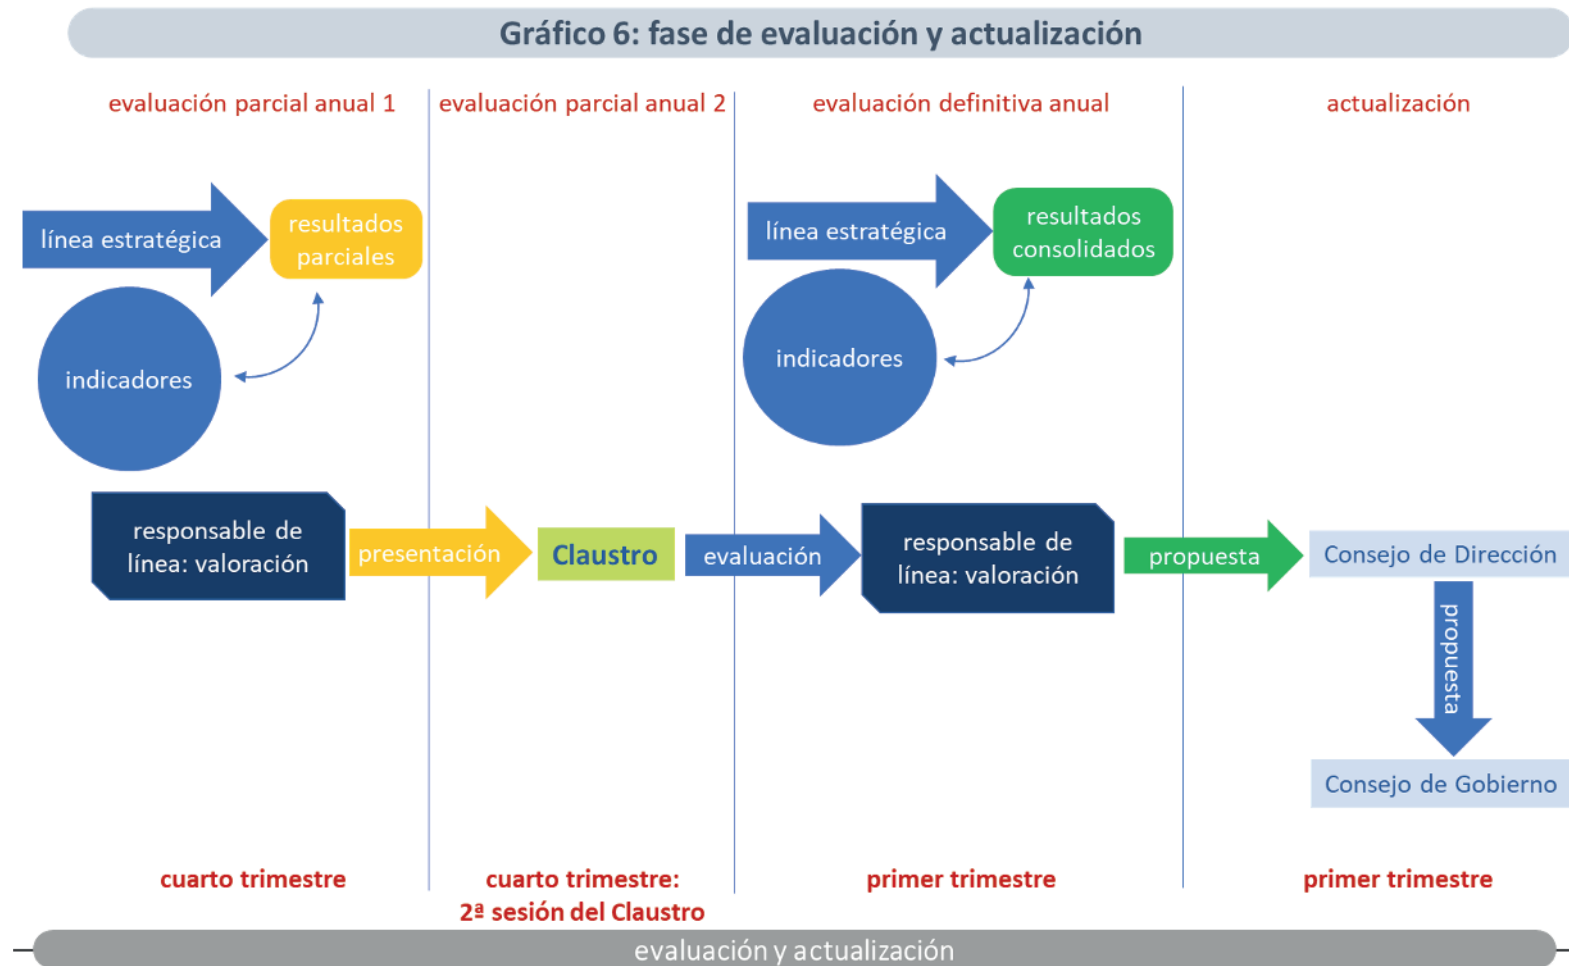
Gráfico 6: fase de evaluación y actualización

evaluación parcial anual 1

evaluación parcial anual 2

evaluación definitiva anual

actualización

línea estratégica

resultados parciales

indicadores

línea estratégica

resultados consolidados

indicadores

responsable de línea: valoración

presentación

Claustro

evaluación

responsable de línea: valoración

propuesta

Consejo de Dirección

propuesta

Consejo de Gobierno

cuarto trimestre

cuarto trimestre: 2ª sesión del Claustro

primer trimestre

primer trimestre

evaluación y actualización